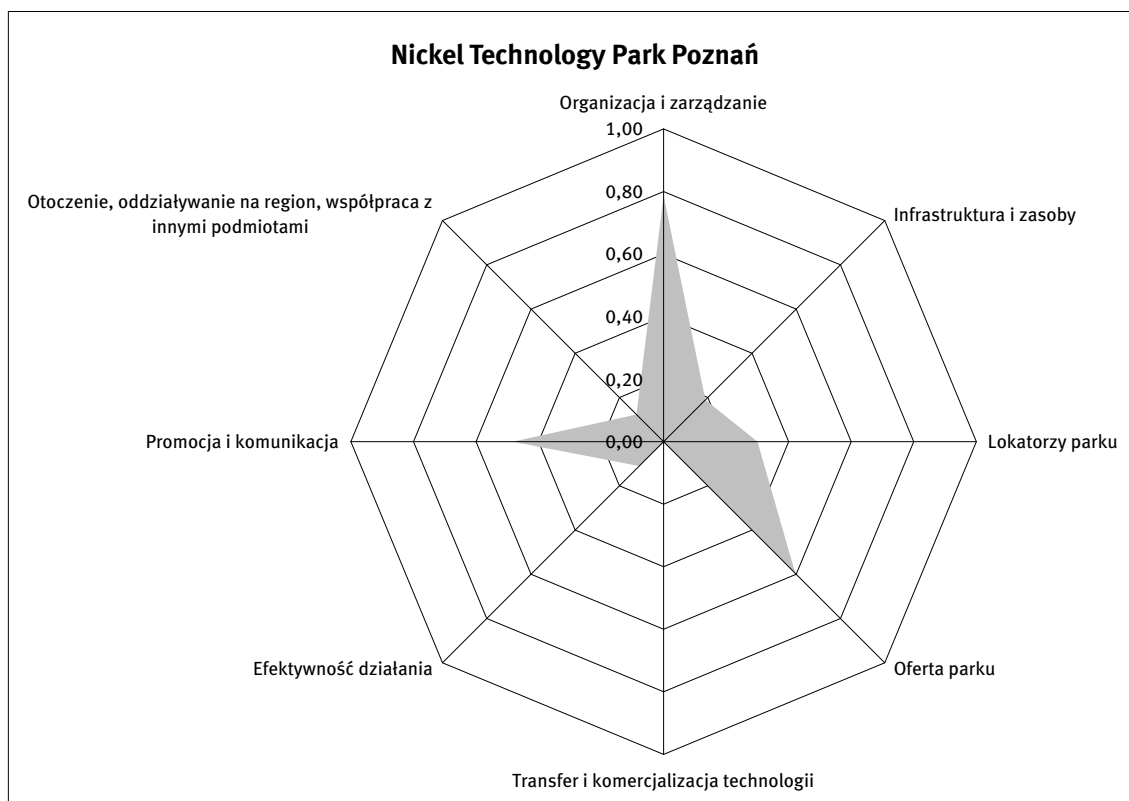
Nickel Technology Park Poznań

Organizacja i zarządzanie

1,00

0,80

0,60

0,40

0,20

0,00

Infrastruktura i zasoby

Lokatorzy parku

Oferta parku

Transfer i komercjalizacja technologii

Efektywność działania

Promocja i komunikacja

Otoczenie, oddziaływanie na region, współpraca z innymi podmiotami